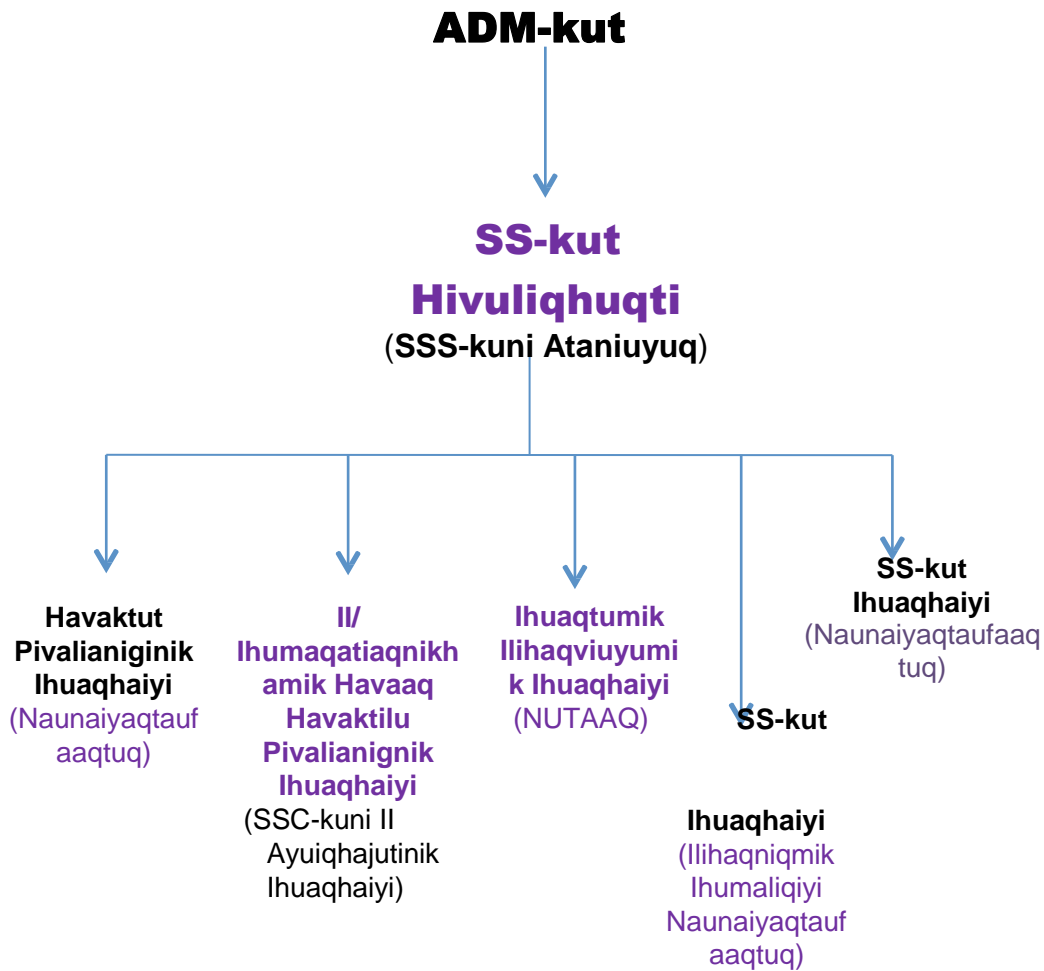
ADM-kut

SS-kut
Hivuliqhuqti
(SSS-kuni Ataniuyuq)

Havaktut Pivalianiginik Ihuaqhaiyi (Naunaiyaqtaufaaqtuq)

II/ Ihumaqatiaqnikhamik Havaaq Havaktilu Pivalianignik Ihuaqhaiyi (SSC-kuni II Ayuiqhajutinik Ihuaqhaiyi)

Ihuaqtumik Ilihaqviuyumik Ihuaqhaiyi (NUTAAQ)

SS-kut

Ihuaqhaiyi (Ilihaqniqmik Ihumaliqiyi Naunaiyaqtaufaaqtuq)

SS-kut Ihuaqhaiyi (Naunaiyaqtaufaaqtuq)